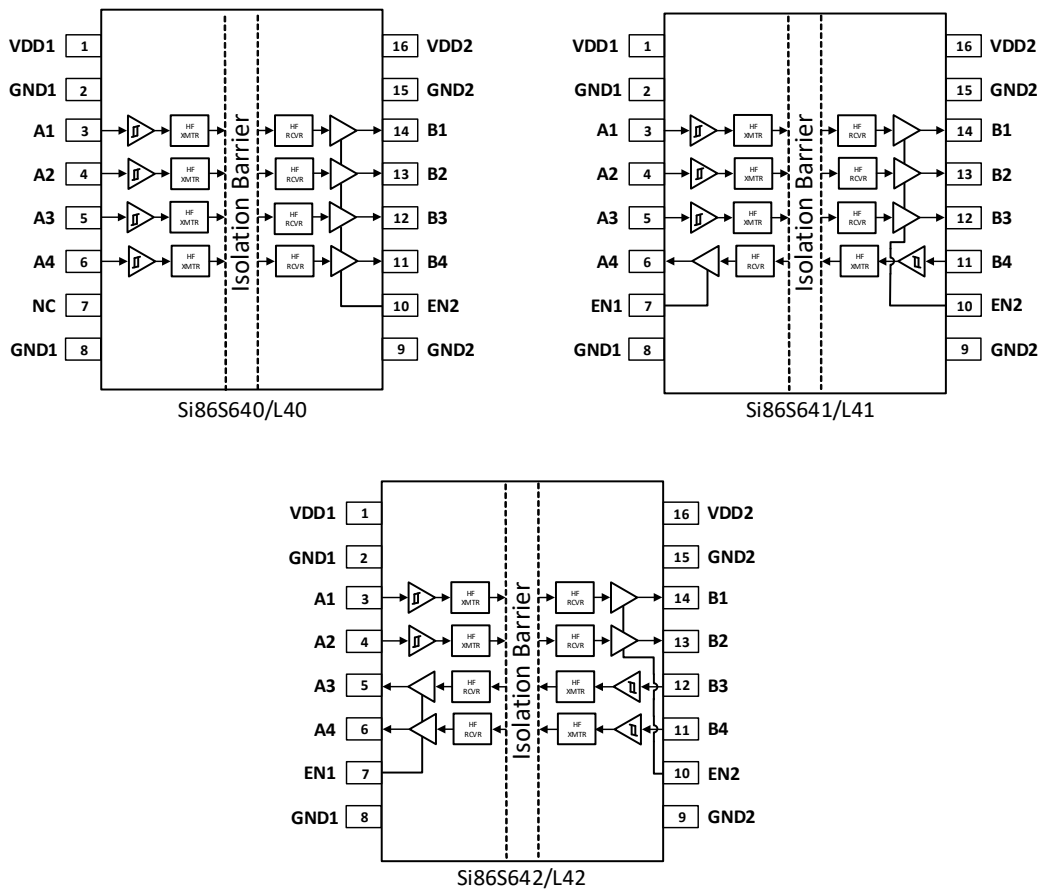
VDD1 1
GND1 2
A1 3
A2 4
A3 5
A4 6
NC 7
GND1 8
HF XMTR
HF XMTR
HF XMTR
HF XMTR
Isolation Barrier
HF RCVR
HF RCVR
HF RCVR
HF RCVR
16 VDD2
15 GND2
14 B1
13 B2
12 B3
11 B4
10 EN2
9 GND2
Si86S640/L40

VDD1 1
GND1 2
A1 3
A2 4
A3 5
A4 6
EN1 7
GND1 8
HF XMTR
HF XMTR
HF XMTR
HF RCVR
Isolation Barrier
HF RCVR
HF RCVR
HF RCVR
HF XMTR
16 VDD2
15 GND2
14 B1
13 B2
12 B3
11 B4
10 EN2
9 GND2
Si86S641/L41

VDD1 1
GND1 2
A1 3
A2 4
A3 5
A4 6
EN1 7
GND1 8
HF XMTR
HF XMTR
HF RCVR
HF RCVR
Isolation Barrier
HF RCVR
HF RCVR
HF XMTR
HF XMTR
16 VDD2
15 GND2
14 B1
13 B2
12 B3
11 B4
10 EN2
9 GND2
Si86S642/L42